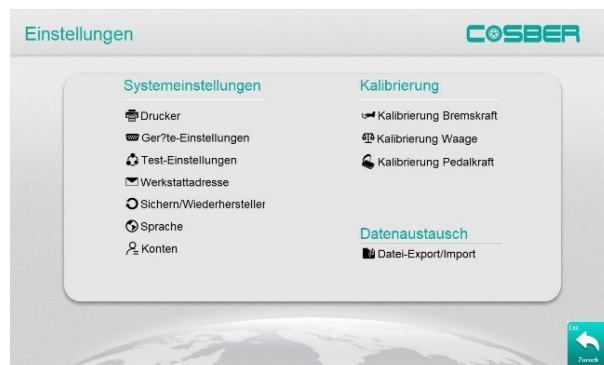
Einstellungen

COSBER

Systemeinstellungen

Drucker

Ger?te-Einstellungen

Test-Einstellungen

Werkstattadresse

Sichern/Wiederhersteller

Sprache

Konten

Kalibrierung

Kalibrierung Bremskraft

Kalibrierung Waage

Kalibrierung Pedalkraft

Datenaustausch

Datei-Export/Import

Esc

Zurück